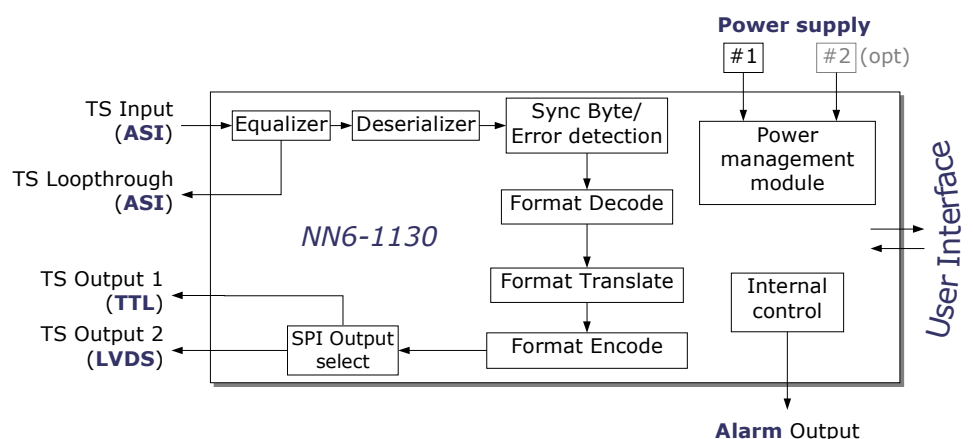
Power supply

#1

#2 (opt)

TS Input (ASI)

Equalizer

Deserializer

Sync Byte/ Error detection

Power management module

TS Loopthrough (ASI)

Format Decode

NN6-1130

User Interface

TS Output 1 (TTL)

Format Translate

Internal control

TS Output 2 (LVDS)

SPI Output select

Format Encode

Alarm Output